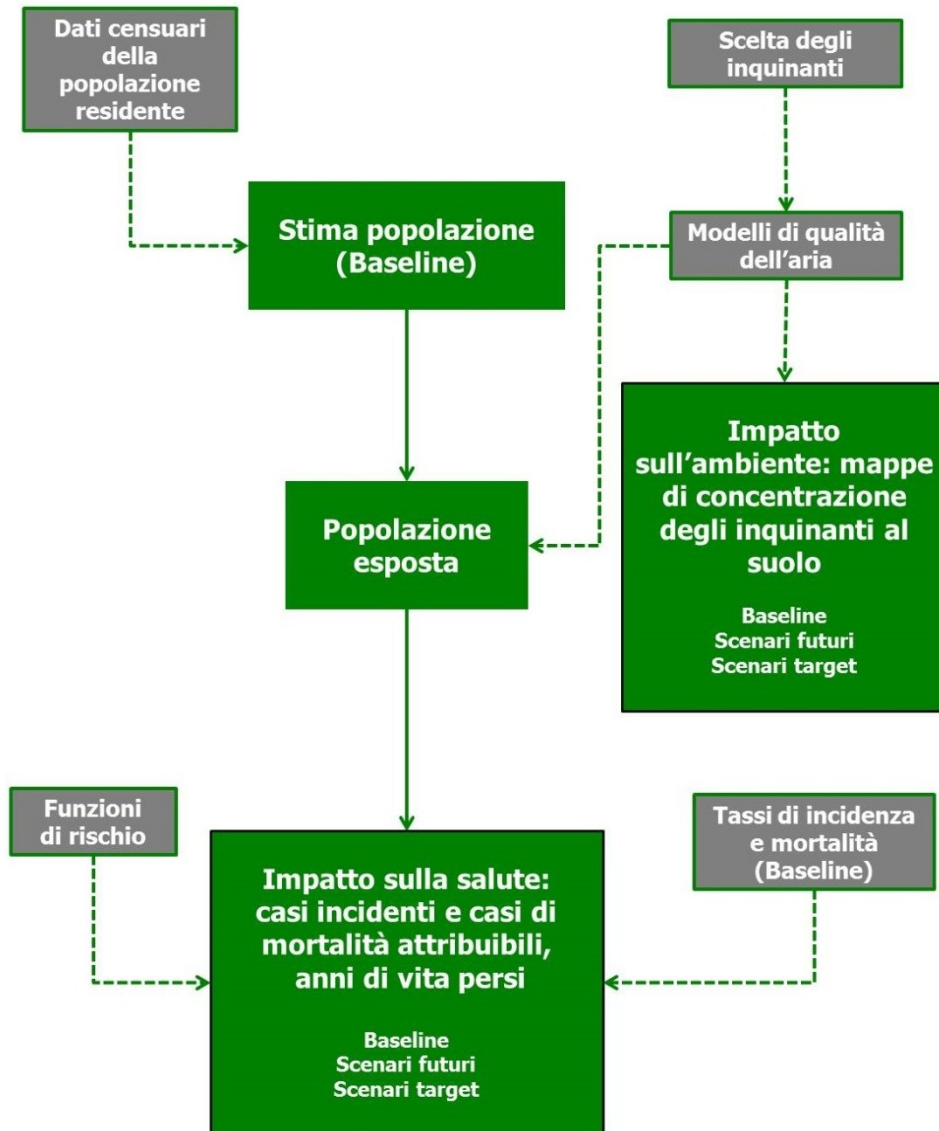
Dati censuari della popolazione residente

Scelta degli inquinanti

Stima popolazione (Baseline)

Modelli di qualità dell'aria

Impatto sull'ambiente: mappe di concentrazione degli inquinanti al suolo

Baseline
Scenari futuri
Scenari target

Popolazione esposta

Funzioni di rischio

Tassi di incidenza e mortalità (Baseline)

Impatto sulla salute: casi incidenti e casi di mortalità attribuibili, anni di vita persi

Baseline
Scenari futuri
Scenari target